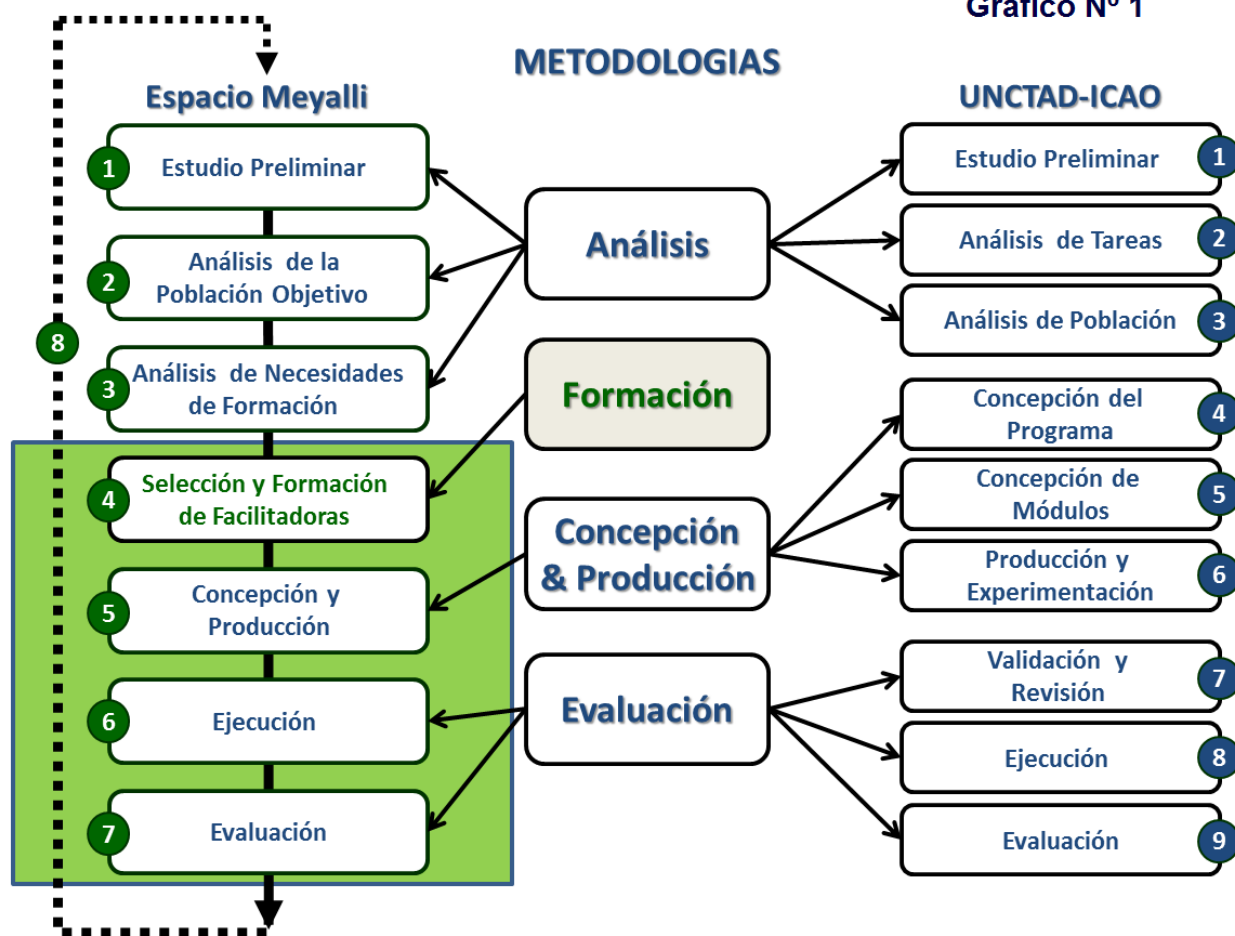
Gráfico Nº 1

METODOLOGIAS

Espacio Meyalli

1 Estudio Preliminar

2 Análisis de la Población Objetivo

3 Análisis de Necesidades de Formación

4 Selección y Formación de Facilitadoras

5 Concepción y Producción

6 Ejecución

7 Evaluación

8

Análisis

Formación

Concepción & Producción

Evaluación

UNCTAD-ICAO

Estudio Preliminar 1

Análisis de Tareas 2

Análisis de Población 3

Concepción del Programa 4

Concepción de Módulos 5

Producción y Experimentación 6

Validación y Revisión 7

Ejecución 8

Evaluación 9